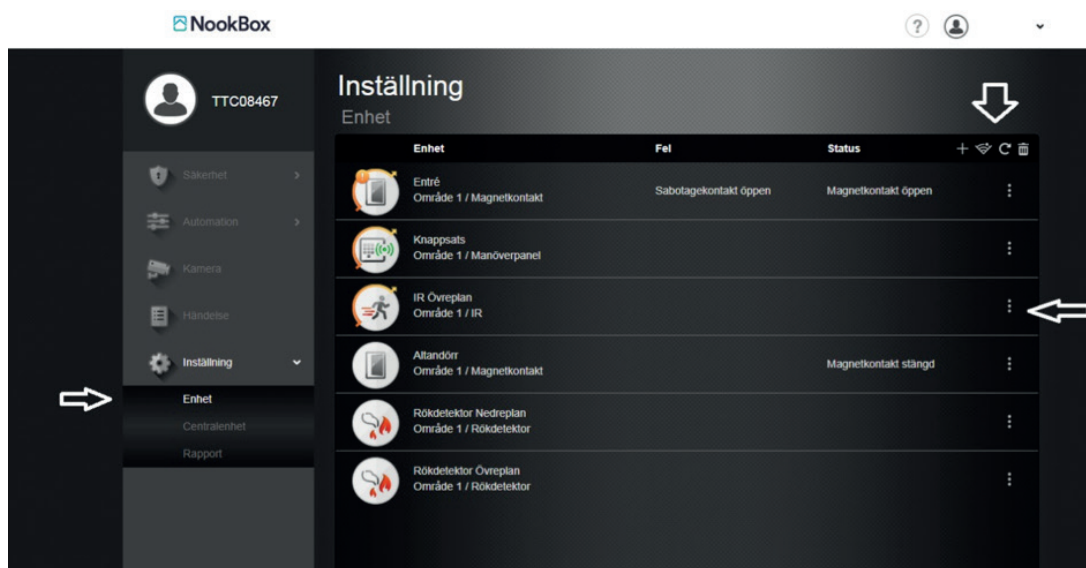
NookBox

?

TTC08467

Säkerhet

Automation

Kamera

Händelse

Inställning

Enhet

Centralenhet

Rapport

Inställning

Enhet

| Enhet | Fel | Status |
|---|---|---|
| Entré<br>Område 1 / Magnetkontakt | Sabotagekontakt öppen | Magnetkontakt öppen |
| Knappsats<br>Område 1 / Manöverpanel | | |
| IR Övreplan<br>Område 1 / IR | | |
| Altandörr<br>Område 1 / Magnetkontakt | | Magnetkontakt stängd |
| Rökdetektor Nedreplan<br>Område 1 / Rökdetektor | | |
| Rökdetektor Övreplan<br>Område 1 / Rökdetektor | | |